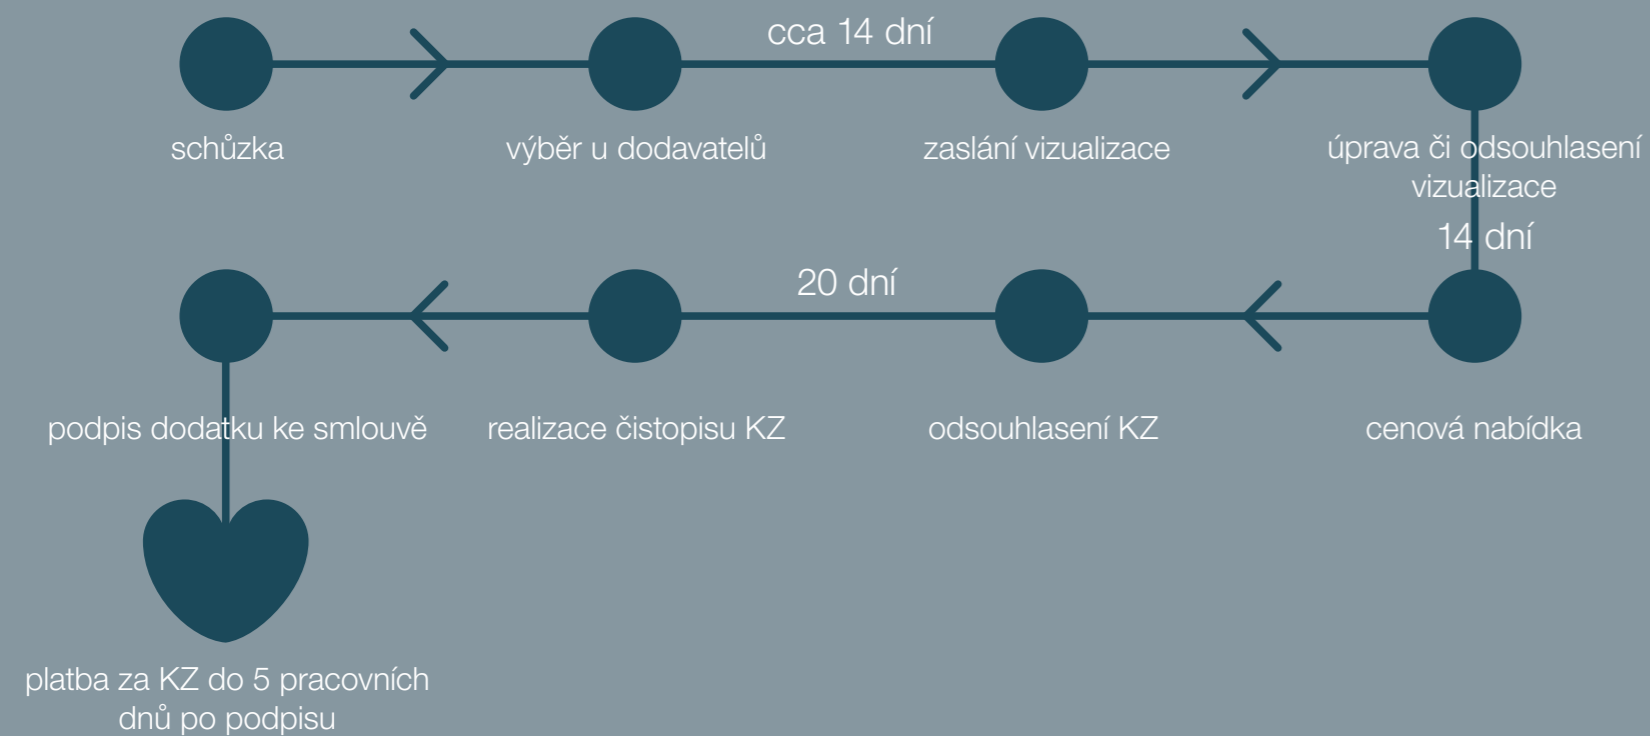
cca 14 dní

schůzka

výběr u dodavatelů

zaslání vizualizace

úprava či odsouhlasení vizualizace

14 dní

20 dní

podpis dodatku ke smlouvě

realizace čistopisu KZ

odsouhlasení KZ

cenová nabídka

platba za KZ do 5 pracovních dnů po podpisu